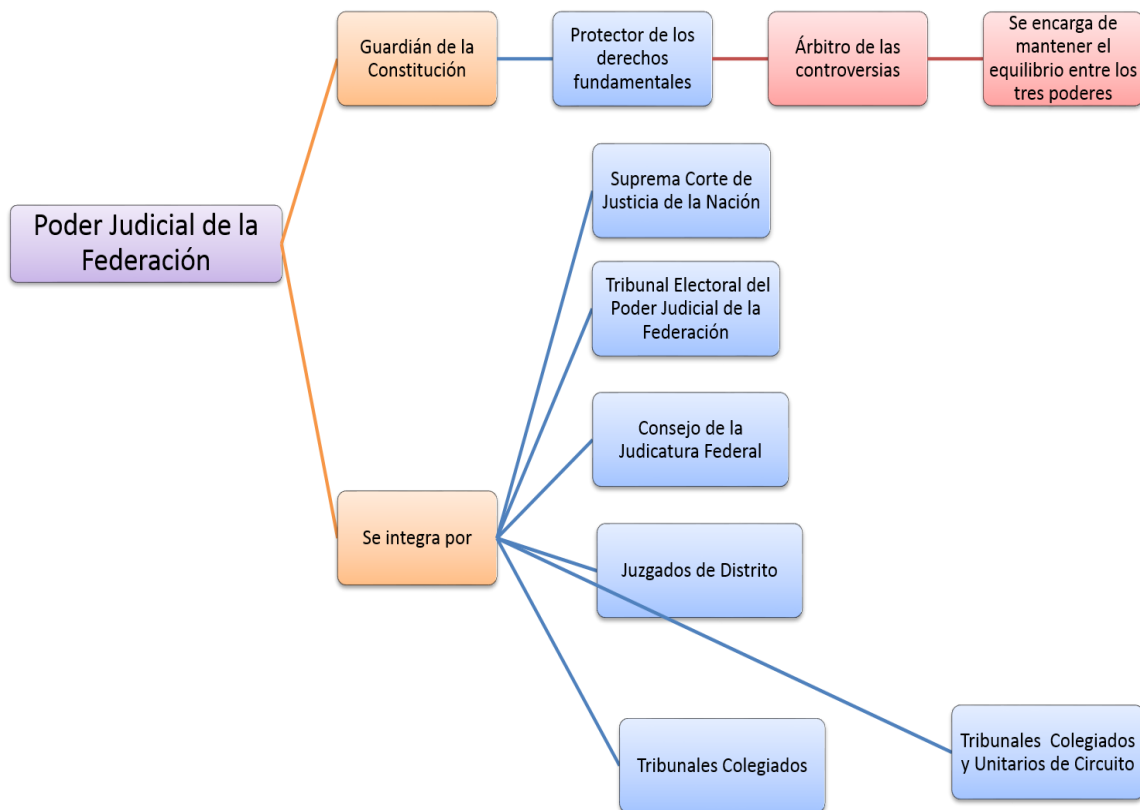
Poder Judicial de la Federación

Guardián de la Constitución

Protector de los derechos fundamentales

Árbitro de las controversias

Se encarga de mantener el equilibrio entre los tres poderes

Se integra por

Suprema Corte de Justicia de la Nación

Tribunal Electoral del Poder Judicial de la Federación

Consejo de la Judicatura Federal

Juzgados de Distrito

Tribunales Colegiados

Tribunales Colegiados y Unitarios de Circuito